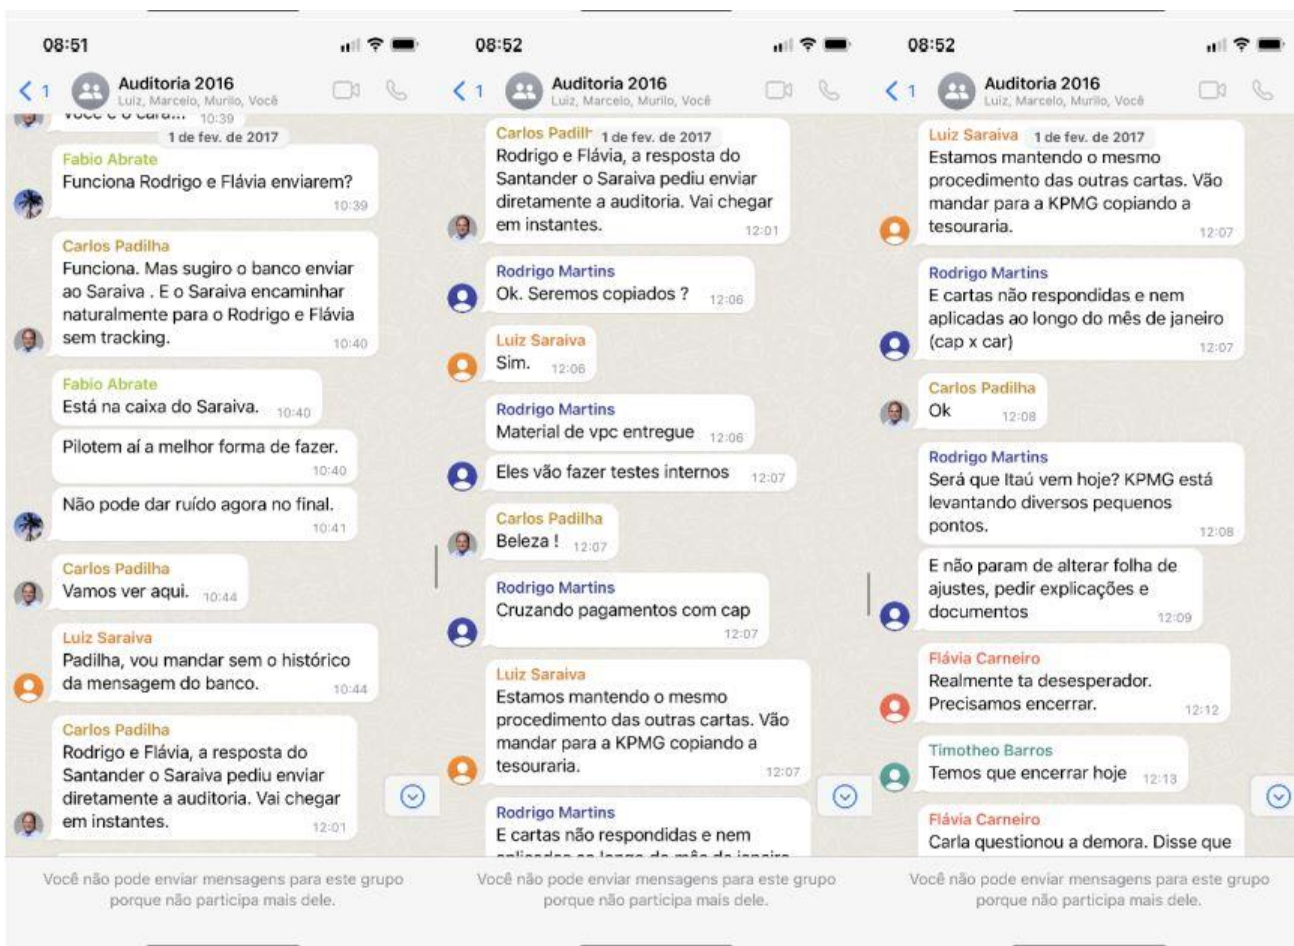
08:51

1 Auditoria 2016
Luiz, Marcelo, Murilo, Você

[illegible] 10:39

1 de fev. de 2017

Fabio Abrate
Funciona Rodrigo e Flávia enviarem? 10:39

Carlos Padilha
Funciona. Mas sugiro o banco enviar ao Saraiva . E o Saraiva encaminhar naturalmente para o Rodrigo e Flávia sem tracking. 10:40

Fabio Abrate
Está na caixa do Saraiva. 10:40

Pilotem aí a melhor forma de fazer. 10:40

Não pode dar ruído agora no final. 10:41

Carlos Padilha
Vamos ver aqui. 10:44

Luiz Saraiva
Padilha, vou mandar sem o histórico da mensagem do banco. 10:44

Carlos Padilha
Rodrigo e Flávia, a resposta do Santander o Saraiva pediu enviar diretamente a auditoria. Vai chegar em instantes. 12:01

Você não pode enviar mensagens para este grupo porque não participa mais dele.

08:52

1 Auditoria 2016
Luiz, Marcelo, Murilo, Você

Carlos Padilh 1 de fev. de 2017
Rodrigo e Flávia, a resposta do Santander o Saraiva pediu enviar diretamente a auditoria. Vai chegar em instantes. 12:01

Rodrigo Martins
Ok. Seremos copiados ? 12:06

Luiz Saraiva
Sim. 12:06

Rodrigo Martins
Material de vpc entregue 12:06

Eles vão fazer testes internos 12:07

Carlos Padilha
Beleza ! 12:07

Rodrigo Martins
Cruzando pagamentos com cap 12:07

Luiz Saraiva
Estamos mantendo o mesmo procedimento das outras cartas. Vão mandar para a KPMG copiando a tesouraria. 12:07

Rodrigo Martins
E cartas não respondidas e nem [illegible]

Você não pode enviar mensagens para este grupo porque não participa mais dele.

08:52

1 Auditoria 2016
Luiz, Marcelo, Murilo, Você

Luiz Saraiva 1 de fev. de 2017
Estamos mantendo o mesmo procedimento das outras cartas. Vão mandar para a KPMG copiando a tesouraria. 12:07

Rodrigo Martins
E cartas não respondidas e nem aplicadas ao longo do mês de janeiro (cap x car) 12:07

Carlos Padilha
Ok 12:08

Rodrigo Martins
Será que Itaú vem hoje? KPMG está levantando diversos pequenos pontos. 12:08

E não param de alterar folha de ajustes, pedir explicações e documentos 12:09

Flávia Carneiro
Realmente ta desesperador. Precisamos encerrar. 12:12

Timotheo Barros
Temos que encerrar hoje 12:13

Flávia Carneiro
Carla questionou a demora. Disse que

Você não pode enviar mensagens para este grupo porque não participa mais dele.